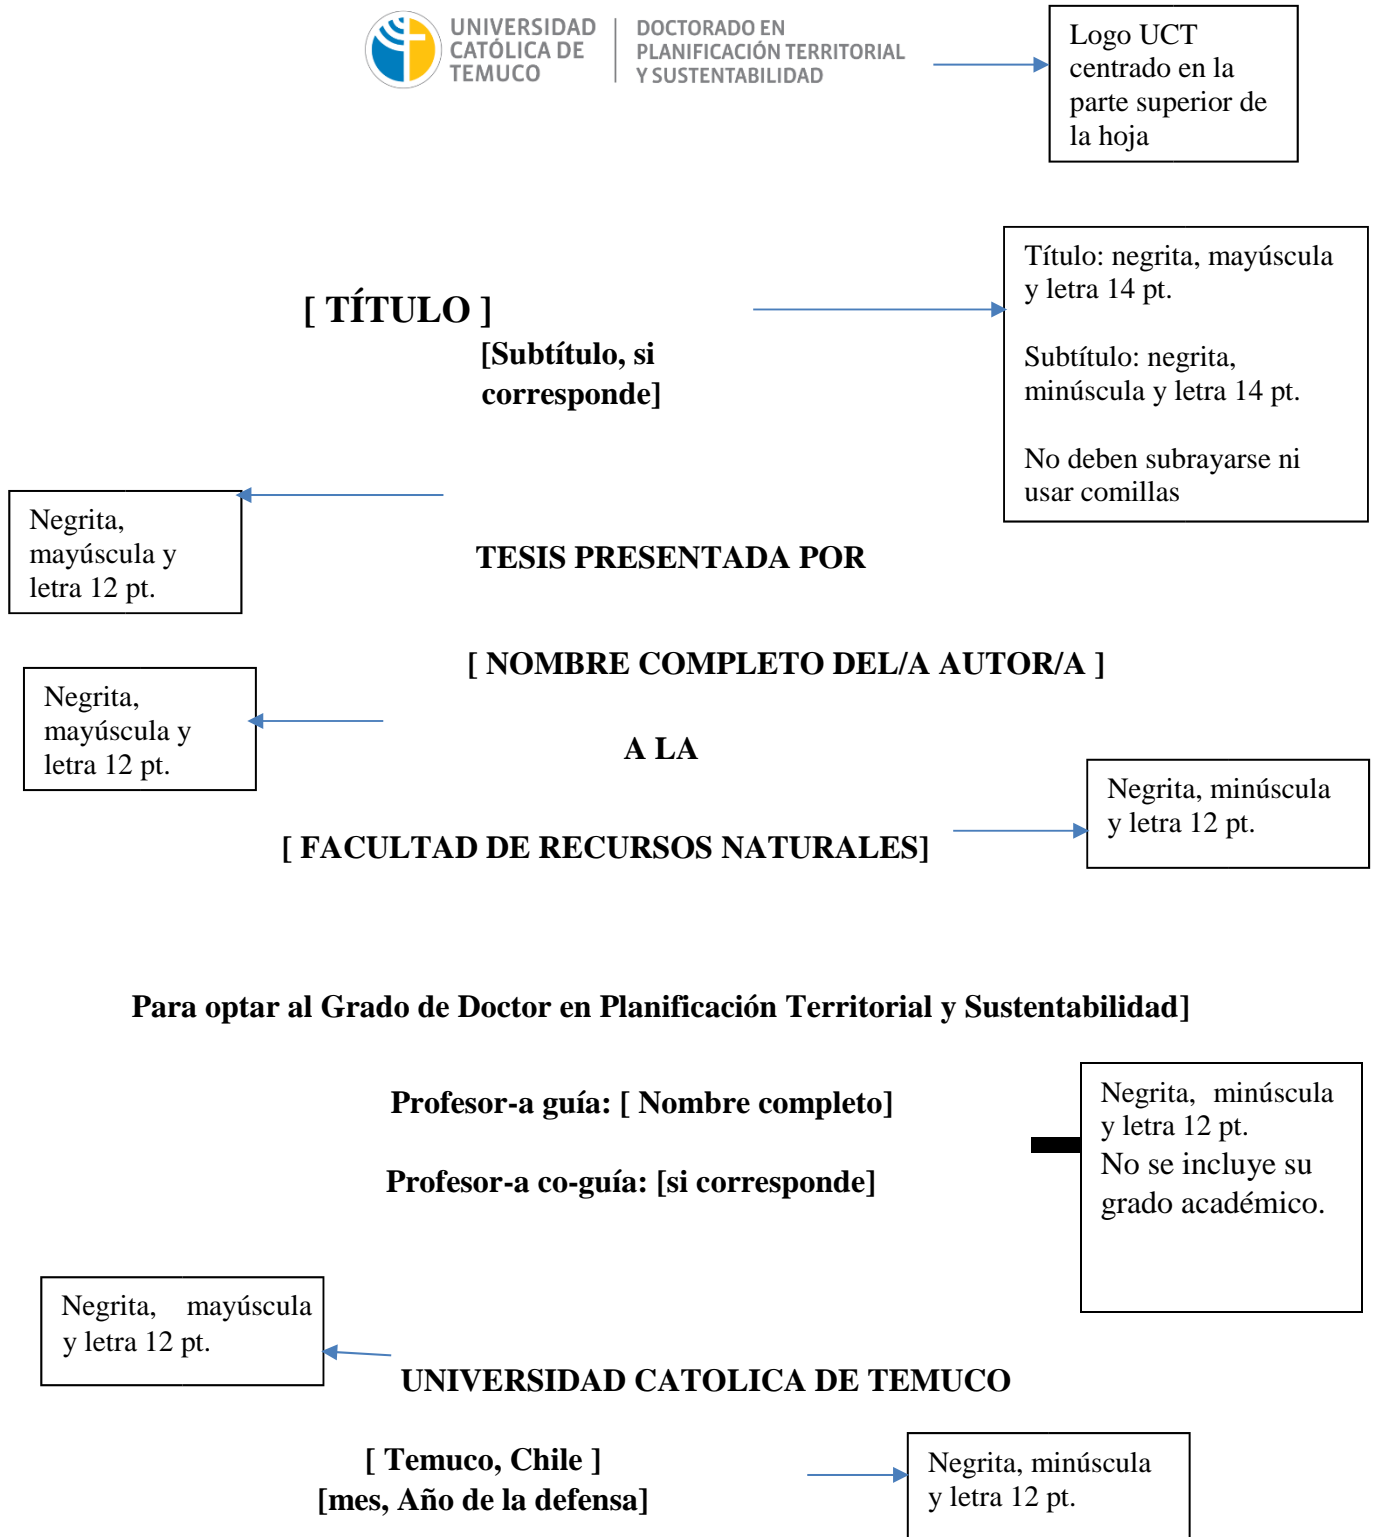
UNIVERSIDAD CATÓLICA DE TEMUCO | DOCTORADO EN PLANIFICACIÓN TERRITORIAL Y SUSTENTABILIDAD

Logo UCT centrado en la parte superior de la hoja

[ TÍTULO ]

[Subtítulo, si corresponde]

Título: negrita, mayúscula y letra 14 pt.

Subtítulo: negrita, minúscula y letra 14 pt.

No deben subrayarse ni usar comillas

Negrita, mayúscula y letra 12 pt.

TESIS PRESENTADA POR

[ NOMBRE COMPLETO DEL/A AUTOR/A ]

Negrita, mayúscula y letra 12 pt.

A LA

Negrita, minúscula y letra 12 pt.

[ FACULTAD DE RECURSOS NATURALES]

Para optar al Grado de Doctor en Planificación Territorial y Sustentabilidad]

Profesor-a guía: [ Nombre completo]

Profesor-a co-guía: [si corresponde]

Negrita, minúscula y letra 12 pt.
No se incluye su grado académico.

Negrita, mayúscula y letra 12 pt.

UNIVERSIDAD CATOLICA DE TEMUCO

[ Temuco, Chile ]
[mes, Año de la defensa]

Negrita, minúscula y letra 12 pt.